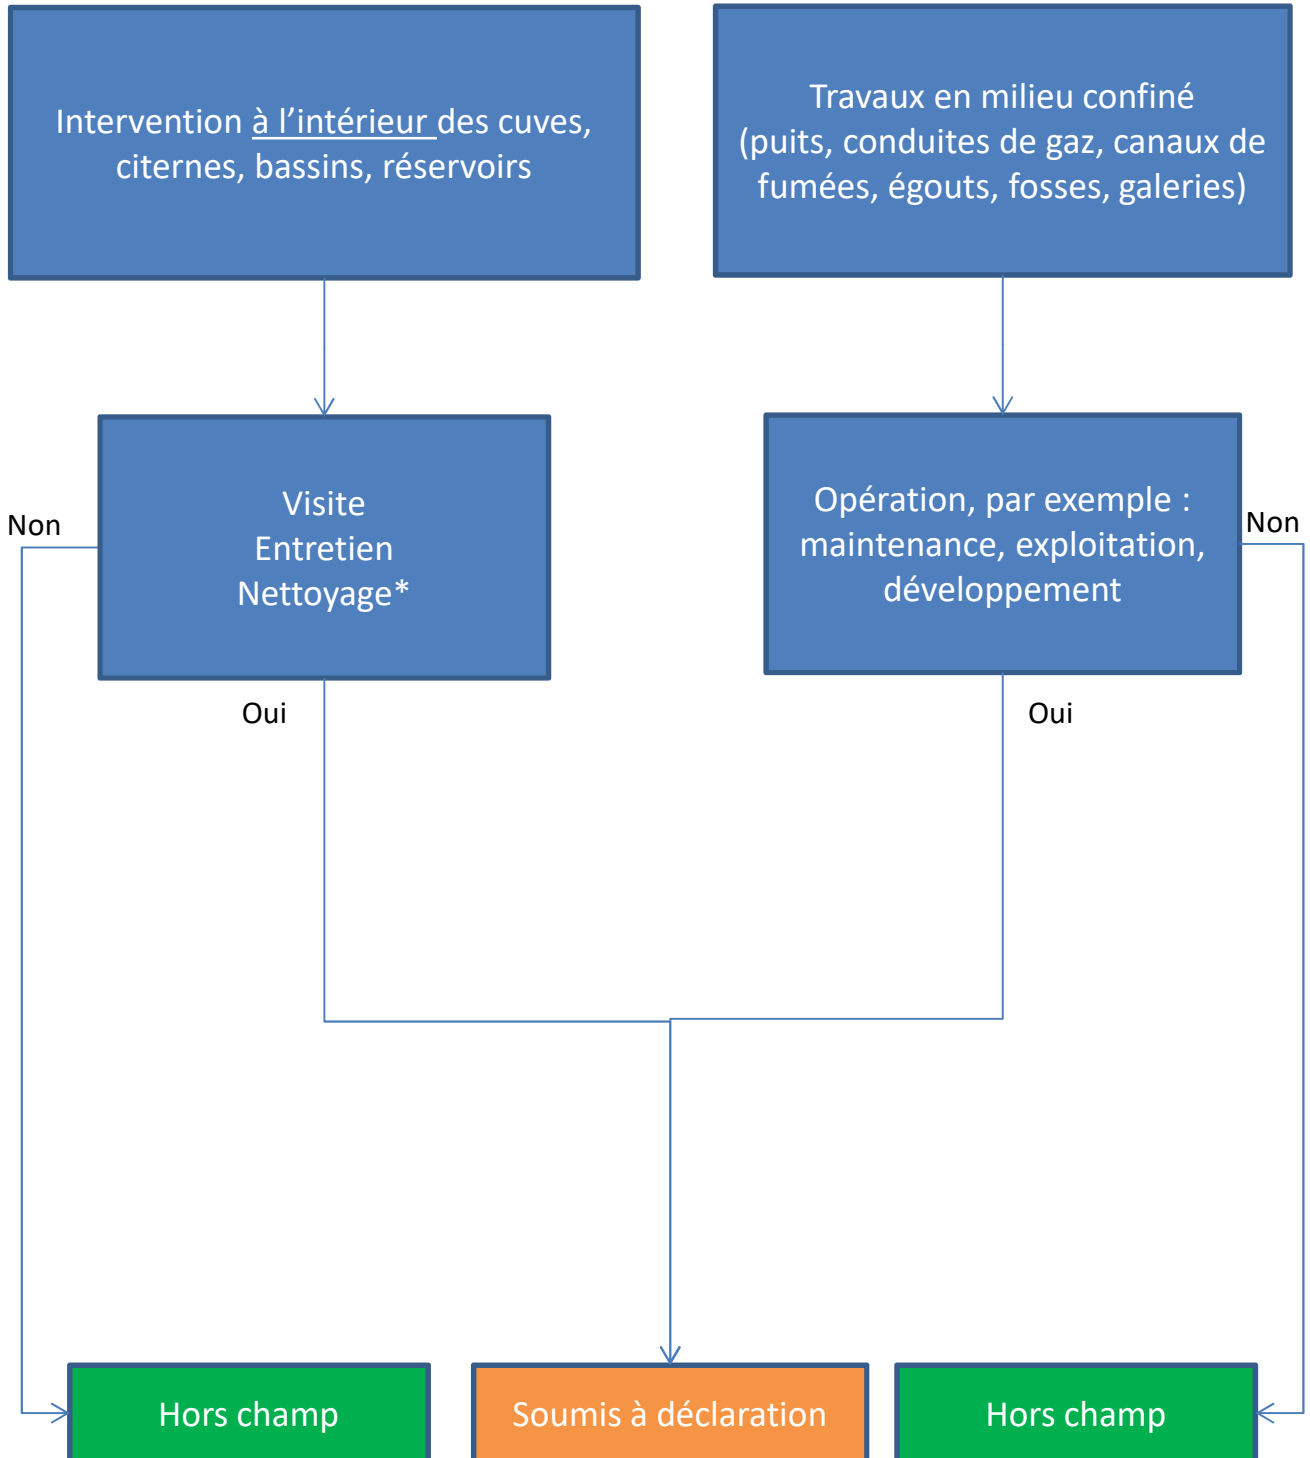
Intervention à l'intérieur des cuves, citernes, bassins, réservoirs

Travaux en milieu confiné (puits, conduites de gaz, canaux de fumées, égouts, fosses, galeries)

Non

Visite
Entretien
Nettoyage*

Opération, par exemple : maintenance, exploitation, développement

Non

Oui

Oui

Hors champ

Soumis à déclaration

Hors champ